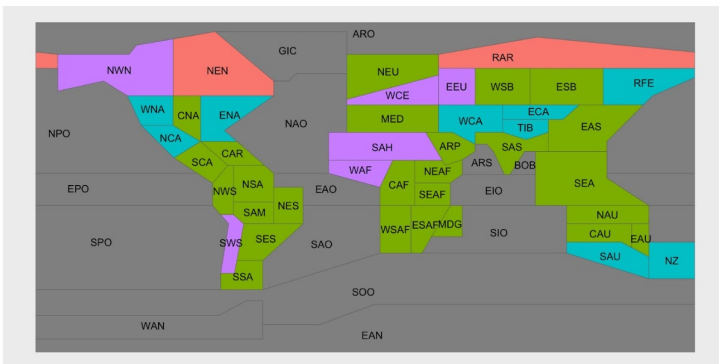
ARO
GIC
RAR
NWN
NEN
NEU
EEU
WSB
ESB
RFE
WCE
WNA
CNA
ENA
ECA
NAO
MED
WCA
TIB
EAS
NPO
NCA
SCA
CAR
SAH
ARP
SAS
ARS
BOB
WAF
NWS
NSA
EAO
NEAF
CAF
EIO
SEA
EPO
SEAF
SAM
NES
NAU
WSAF
ESAF
MDG
SIO
SPO
SWS
SES
SAO
CAU
EAU
SAU
NZ
SSA
SOO
WAN
EAN